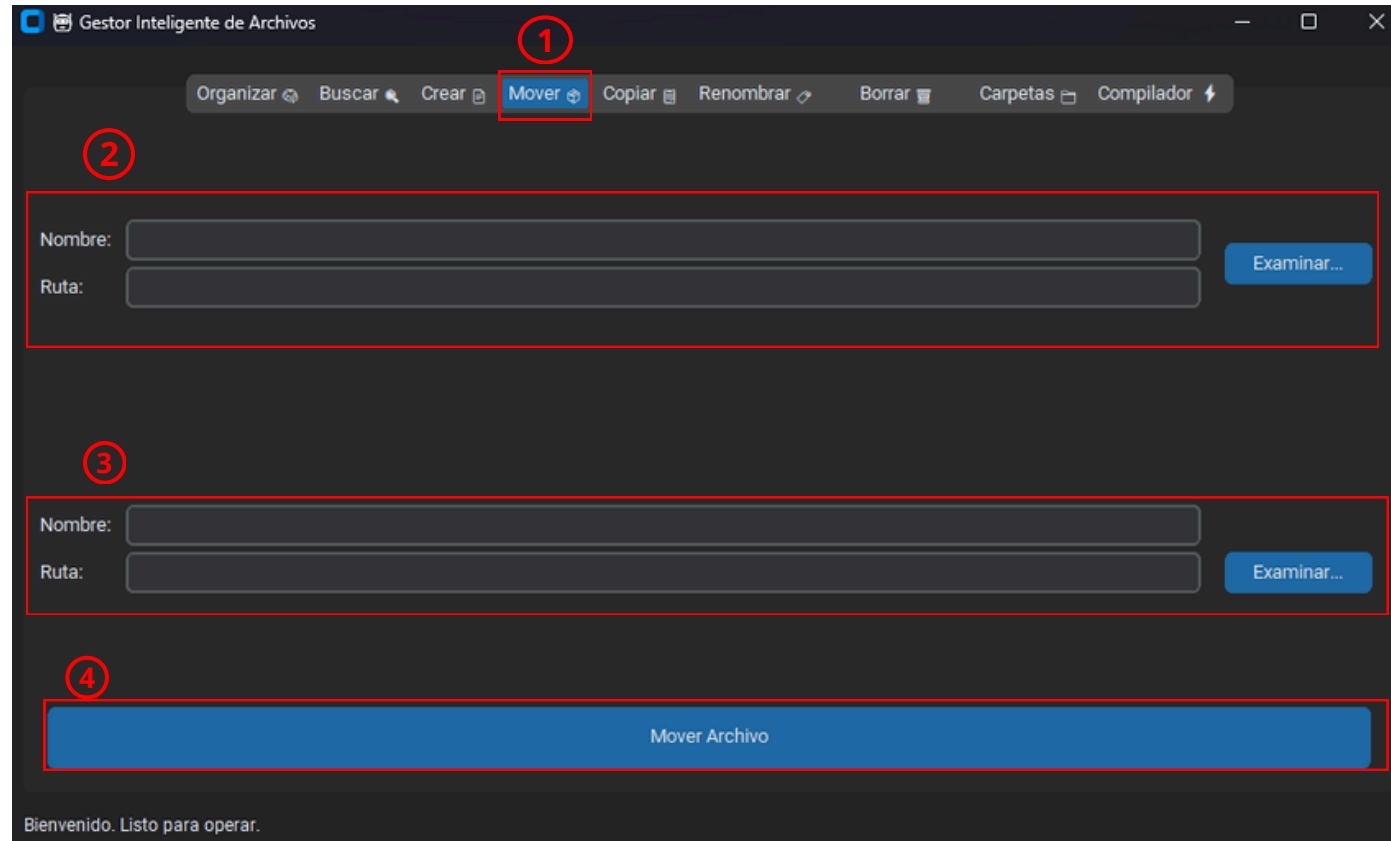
Gestor Inteligente de Archivos

1

Organizar Buscar Crear Mover Copiar Renombrar Borrar Carpetas Compilador

2

Nombre:
Ruta:
Examinar...

3

Nombre:
Ruta:
Examinar...

4

Mover Archivo

Bienvenido. Listo para operar.